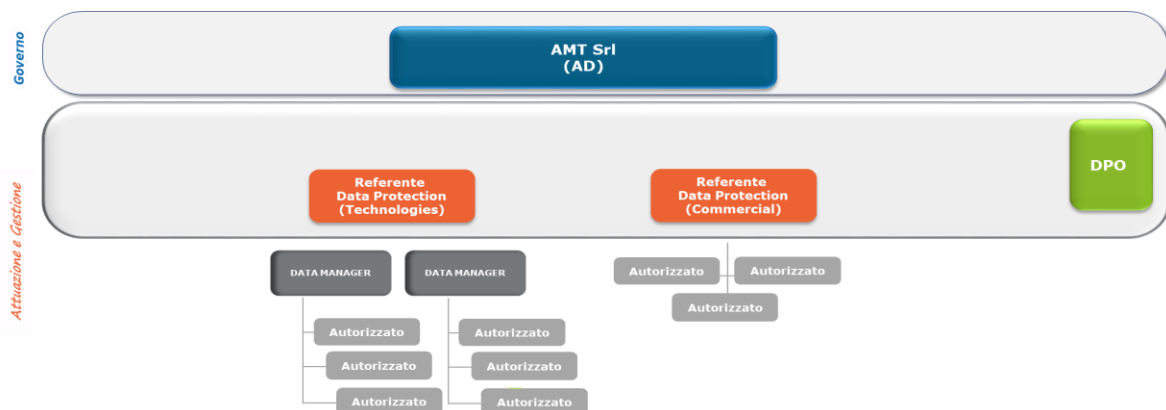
Governo

AMT Srl
(AD)

Attuazione e Gestione

DPO

Referente
Data Protection
(Technologies)

Referente
Data Protection
(Commercial)

DATA MANAGER

DATA MANAGER

Autorizzato

Autorizzato

Autorizzato

Autorizzato

Autorizzato

Autorizzato

Autorizzato

Autorizzato

Autorizzato

Autorizzato